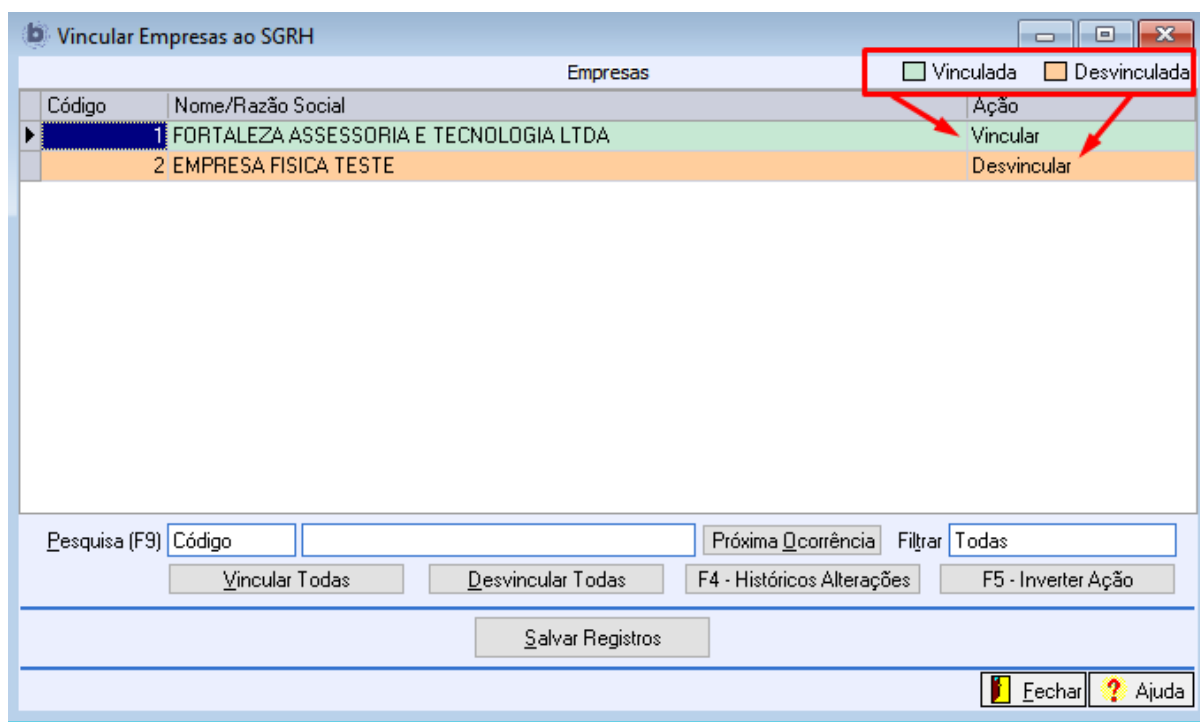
Vincular Empresas ao SGRH

Empresas

Vinculada Desvinculada

| Código | Nome/Razão Social | Ação |
|---|---|---|
| 1 | FORTALEZA ASSESSORIA E TECNOLOGIA LTDA | Vincular |
| 2 | EMPRESA FISICA TESTE | Desvincular |

Pesquisa (F9) Código

Próxima Ocorrência

Filtrar Todas

Vincular Todas

Desvincular Todas

F4 - Históricos Alterações

F5 - Inverter Ação

Salvar Registros

Fechar

Ajuda